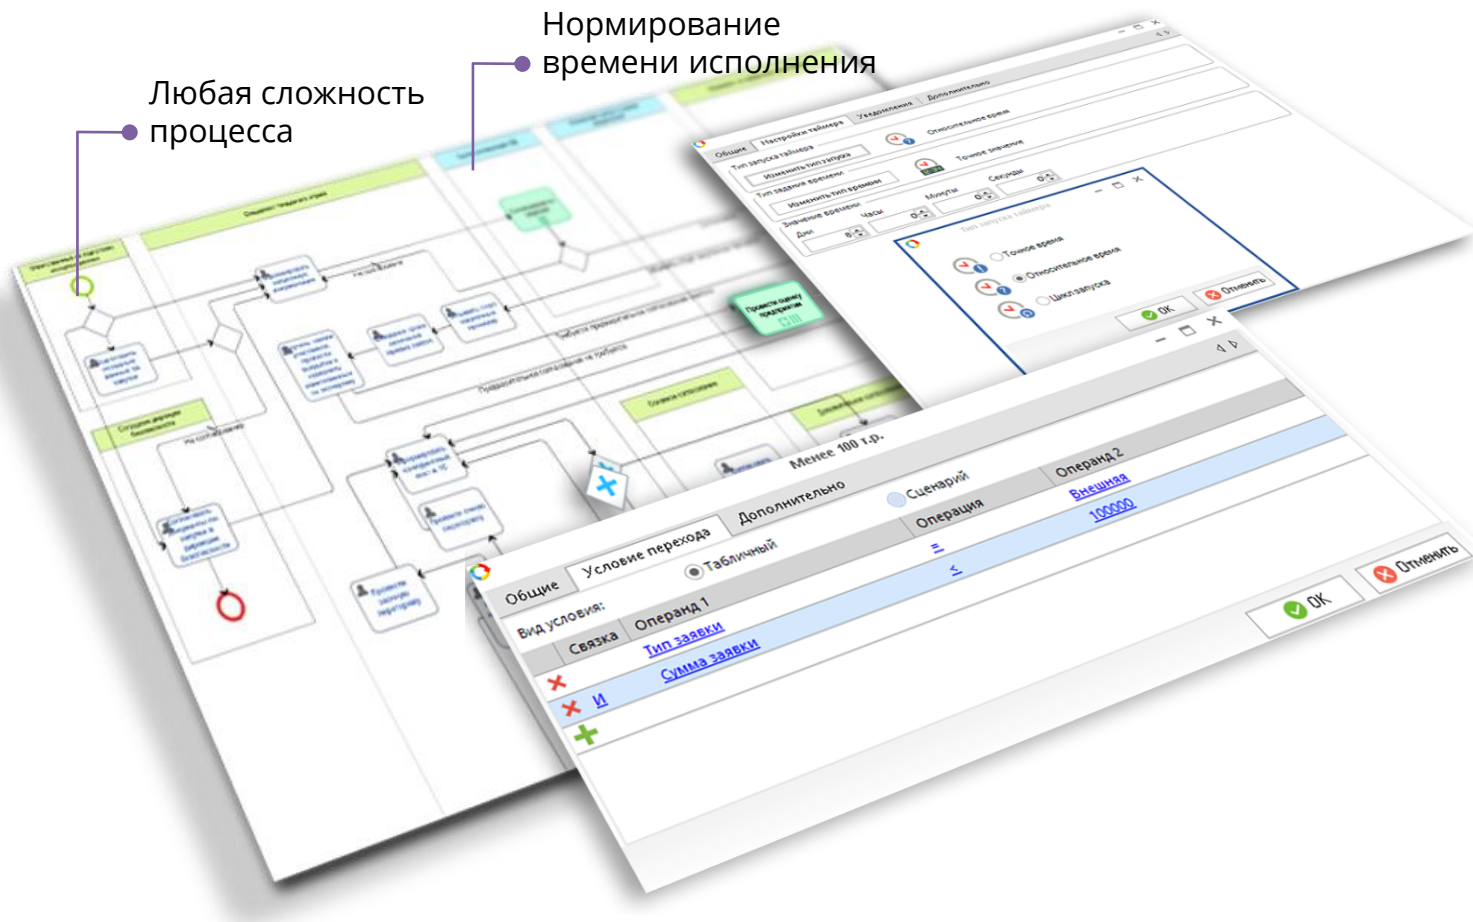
Нормирование времени исполнения

Любая сложность процесса

Общие
Настройки таймера
Уведомления
Дополнительно
Тип запуска таймера
Изменить тип запуска
Тип задания времени
Изменить тип времени
Значение времени
Дни
Часы
Минуты
Секунды
Относительное время
Точное значение
Тип запуска таймера
Точное время
Относительное время
Цикл запуска
OK
Отменить

Менее 100 т.р.
Общие
Условие перехода
Дополнительно
Вид условия:
Табличный
Сценарий
Связка
Операнд 1
Операция
Операнд 2
Тип заявки
=
Внешняя
И
Сумма заявки
≤
100000
OK
Отменить